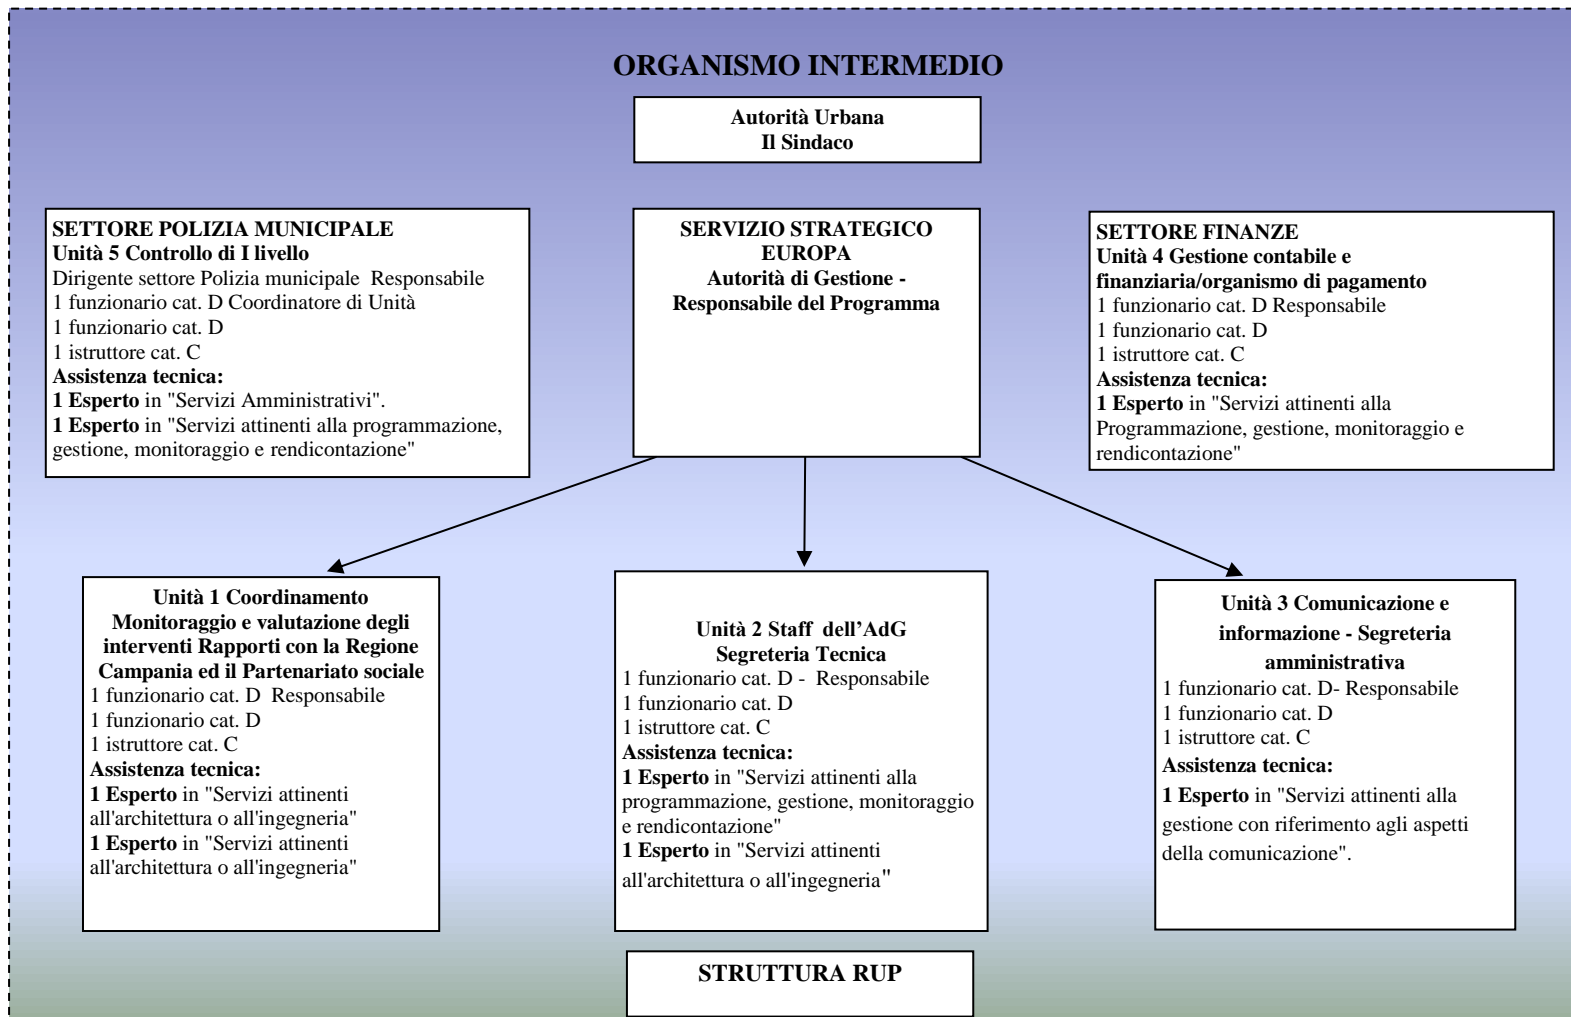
ORGANISMO INTERMEDIO

Autorità Urbana
Il Sindaco

SETTORE POLIZIA MUNICIPALE
Unità 5 Controllo di I livello
Dirigente settore Polizia municipale Responsabile
1 funzionario cat. D Coordinatore di Unità
1 funzionario cat. D
1 istruttore cat. C
Assistenza tecnica:
1 Esperto in "Servizi Amministrativi".
1 Esperto in "Servizi attinenti alla programmazione, gestione, monitoraggio e rendicontazione"

SERVIZIO STRATEGICO EUROPA
Autorità di Gestione - Responsabile del Programma

SETTORE FINANZE
Unità 4 Gestione contabile e finanziaria/organismo di pagamento
1 funzionario cat. D Responsabile
1 funzionario cat. D
1 istruttore cat. C
Assistenza tecnica:
1 Esperto in "Servizi attinenti alla Programmazione, gestione, monitoraggio e rendicontazione"

Unità 1 Coordinamento Monitoraggio e valutazione degli interventi Rapporti con la Regione Campania ed il Partenariato sociale
1 funzionario cat. D Responsabile
1 funzionario cat. D
1 istruttore cat. C
Assistenza tecnica:
1 Esperto in "Servizi attinenti all'architettura o all'ingegneria"
1 Esperto in "Servizi attinenti all'architettura o all'ingegneria"

Unità 2 Staff dell'AdG
Segreteria Tecnica
1 funzionario cat. D - Responsabile
1 funzionario cat. D
1 istruttore cat. C
Assistenza tecnica:
1 Esperto in "Servizi attinenti alla programmazione, gestione, monitoraggio e rendicontazione"
1 Esperto in "Servizi attinenti all'architettura o all'ingegneria"

Unità 3 Comunicazione e informazione - Segreteria amministrativa
1 funzionario cat. D- Responsabile
1 funzionario cat. D
1 istruttore cat. C
Assistenza tecnica:
1 Esperto in "Servizi attinenti alla gestione con riferimento agli aspetti della comunicazione".

STRUTTURA RUP